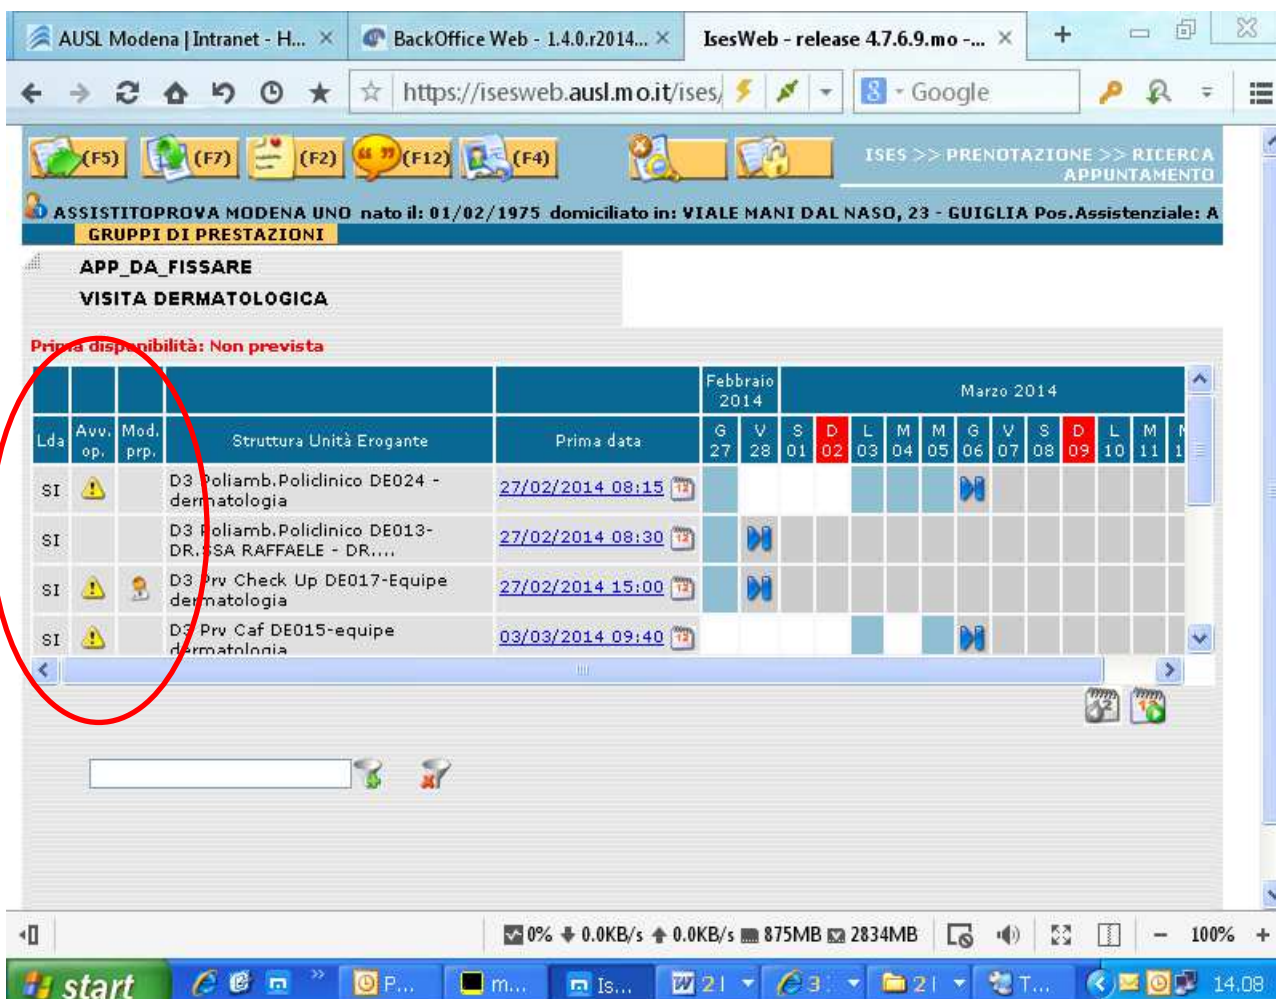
AUSL Modena | Intranet - H... ×
BackOffice Web - 1.4.0.r2014... ×
IsesWeb - release 4.7.6.9.mo -... ×
+

https://isesweb.ausl.mo.it/ises/
Google

(F5) (F7) (F2) (F12) (F4)

ISES >> PRENOTAZIONE >> RICERCA APPUNTAMENTO

ASSISTITOPROVA MODENA UNO nato il: 01/02/1975 domiciliato in: VIALE MANI DAL NASO, 23 - GUIGLIA Pos.Assistenziale: A

GRUPPI DI PRESTAZIONI

APP_DA_FISSARE
VISITA DERMATOLOGICA

Prima disponibilità: Non prevista

| Lda | Avv. op. | Mod. prp. | Struttura Unità Erogante | Prima data | Febbraio 2014 G 27 | V 28 | Marzo 2014 S 01 | D 02 | L 03 | M 04 | M 05 | G 06 | V 07 | S 08 | D 09 | L 10 | M 11 |
|---|---|---|---|---|---|---|---|---|---|---|---|---|---|---|---|---|---|
| SI | | | D3 Poliamb.Policlinico DE024 - dermatologia | 27/02/2014 08:15 | | | | | | | | | | | | | |
| SI | | | D3 Poliamb.Policlinico DE013-DR.SSA RAFFAELE - DR.... | 27/02/2014 08:30 | | | | | | | | | | | | | |
| SI | | | D3 Prv Check Up DE017-Equipe dermatologia | 27/02/2014 15:00 | | | | | | | | | | | | | |
| SI | | | D3 Prv Caf DE015-equipe dermatologia | 03/03/2014 09:40 | | | | | | | | | | | | | |

0% 0.0KB/s 0.0KB/s 875MB 2834MB 100%

start P... m... Is... 2 3 2 T... 14.08